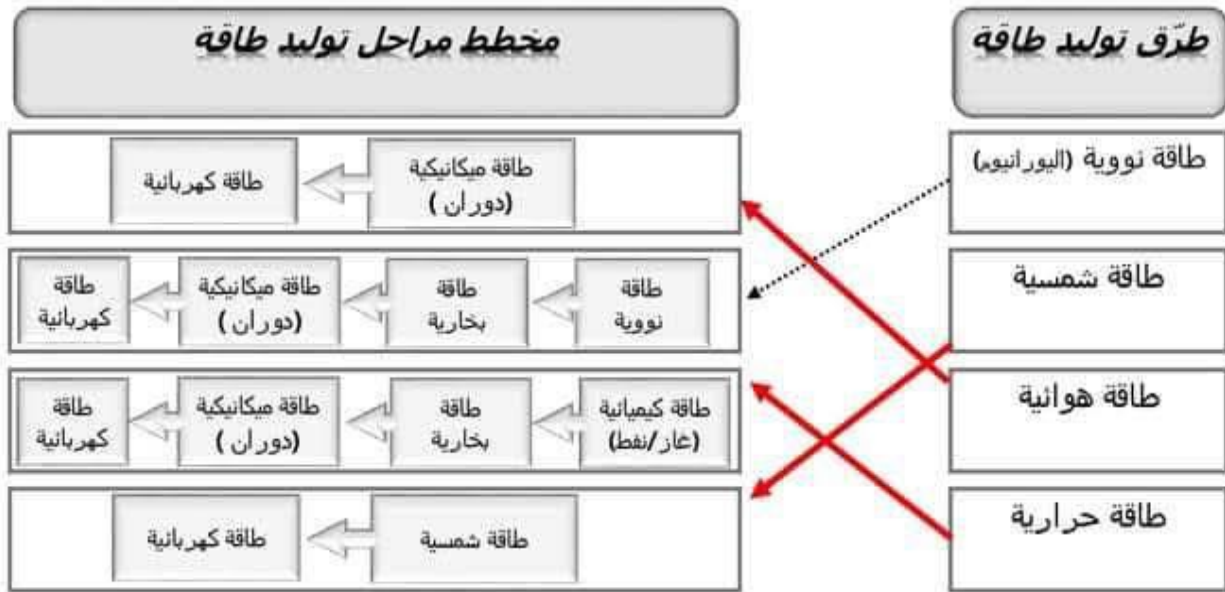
طرّق توليد طاقة

مخطط مراحل توليد طاقة

طاقة نووية (اليورانيوم)

طاقة ميكانيكية (دوران)

طاقة كهربائية

طاقة شمسية

طاقة نووية

طاقة بخارية

طاقة ميكانيكية (دوران)

طاقة كهربائية

طاقة هوائية

طاقة كيميائية (غاز/نفط)

طاقة بخارية

طاقة ميكانيكية (دوران)

طاقة كهربائية

طاقة حرارية

طاقة شمسية

طاقة كهربائية